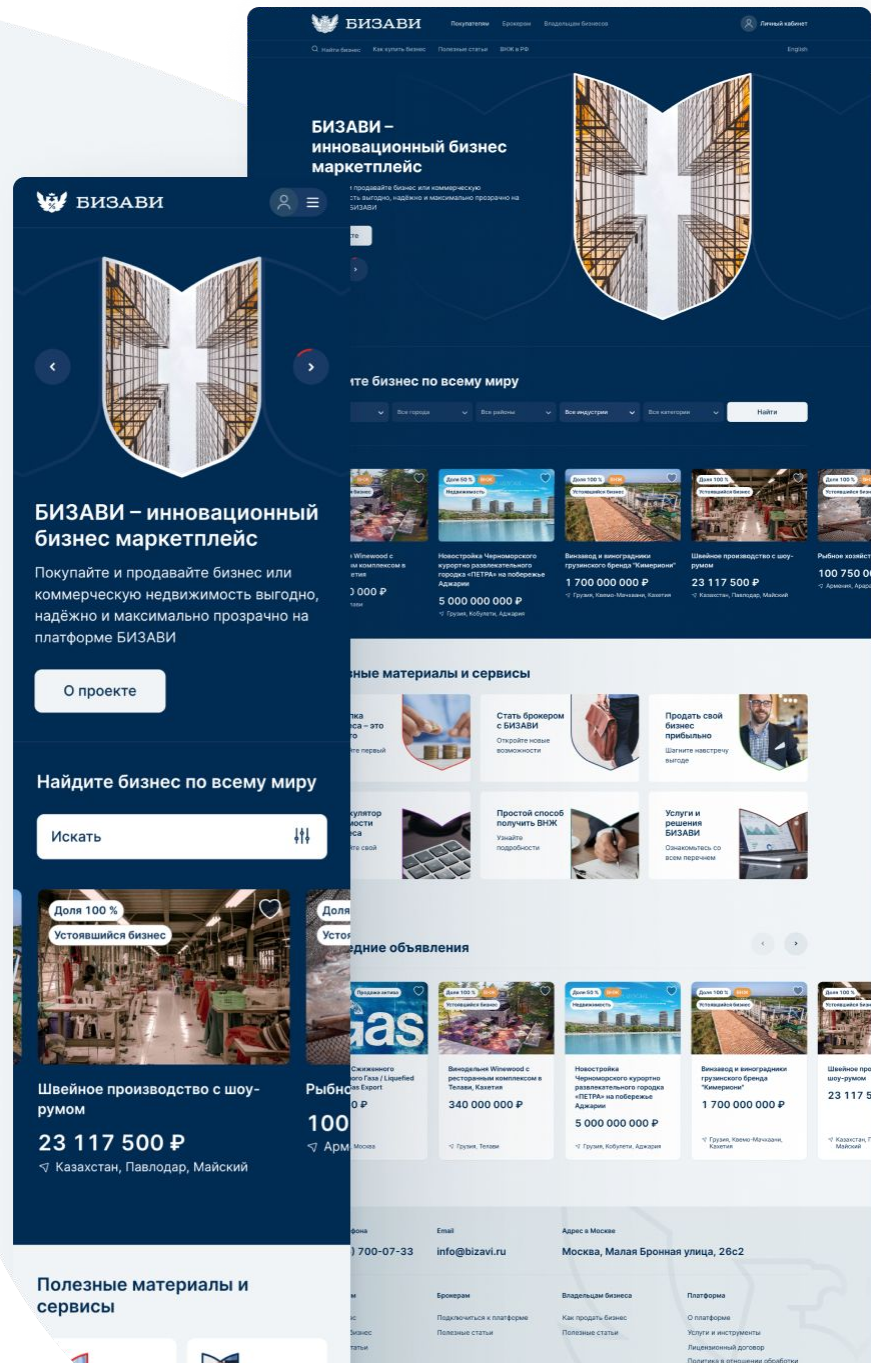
БИЗАВИ Покупателям Брокерам Владельцам бизнесов Личный кабинет

Найти бизнес Как купить бизнес Полезные статьи ВНЖ в РФ English

БИЗАВИ – инновационный бизнес маркетплейс

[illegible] продавайте бизнес или коммерческую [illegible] выгодно, надёжно и максимально прозрачно на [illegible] БИЗАВИ

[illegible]те бизнес по всему миру

Все города Все районы Все индустрии Все категории Найти

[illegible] Winewood с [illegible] комплексом в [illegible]

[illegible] 000 ₽

Доля 50 % Недвижимость
Новостройка Черноморского курортно развлекательного городка «ПЕТРА» на побережье Аджарии
5 000 000 000 ₽
Грузия, Кобулети, Аджария

Доля 100 % Устоявшийся бизнес
Винзавод и виноградники грузинского бренда "Кимериони"
1 700 000 000 ₽
Грузия, Квемо-Мачхани, Кахетия

Доля 100 % Устоявшийся бизнес
Швейное производство с шоу-румом
23 117 500 ₽
Казахстан, Павлодар, Майский

Доля 100 % Устоявшийся бизнес
Рыбное хозяйст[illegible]
100 750 0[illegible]
Армения, Арар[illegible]

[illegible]зные материалы и сервисы

Стать брокером с БИЗАВИ
Откройте новые возможности

Продать свой бизнес прибыльно
Шагните навстречу выгоде

Простой способ получить ВНЖ
Узнайте подробности

Услуги и решения БИЗАВИ
Ознакомьтесь со всем перечнем

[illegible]дние объявления

Продажа актива
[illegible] Сжиженного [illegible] Газа / Liquefied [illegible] Gas Export
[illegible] ₽
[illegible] Москва

Доля 100 % Устоявшийся бизнес
Винодельня Winewood с ресторанным комплексом в Телави, Кахетия
340 000 000 ₽
Грузия, Телави

Доля 50 % Недвижимость
Новостройка Черноморского курортно развлекательного городка «ПЕТРА» на побережье Аджарии
5 000 000 000 ₽
Грузия, Кобулети, Аджария

Доля 100 % Устоявшийся бизнес
Винзавод и виноградники грузинского бренда "Кимериони"
1 700 000 000 ₽
Грузия, Квемо-Мачхани, Кахетия

Доля 100 % Устоявшийся бизнес
Швейное про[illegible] шоу-румом
23 117 5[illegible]
Казахстан, П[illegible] Майский

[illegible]фона
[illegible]) 700-07-33

Email
info@bizavi.ru

Адрес в Москве
Москва, Малая Бронная улица, 26с2

Брокерам
Подключиться к платформе
Полезные статьи

Владельцам бизнеса
Как продать бизнес
Полезные статьи

Платформа
О платформе
Услуги и инструменты
Лицензионный договор
Политика в отношении обработки

БИЗАВИ

БИЗАВИ – инновационный бизнес маркетплейс

Покупайте и продавайте бизнес или коммерческую недвижимость выгодно, надёжно и максимально прозрачно на платформе БИЗАВИ

О проекте

Найдите бизнес по всему миру

Искать

Доля 100 %
Устоявшийся бизнес

Швейное производство с шоу-румом
23 117 500 ₽
Казахстан, Павлодар, Майский

Рыбно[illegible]
100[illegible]
Арм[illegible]

Полезные материалы и сервисы